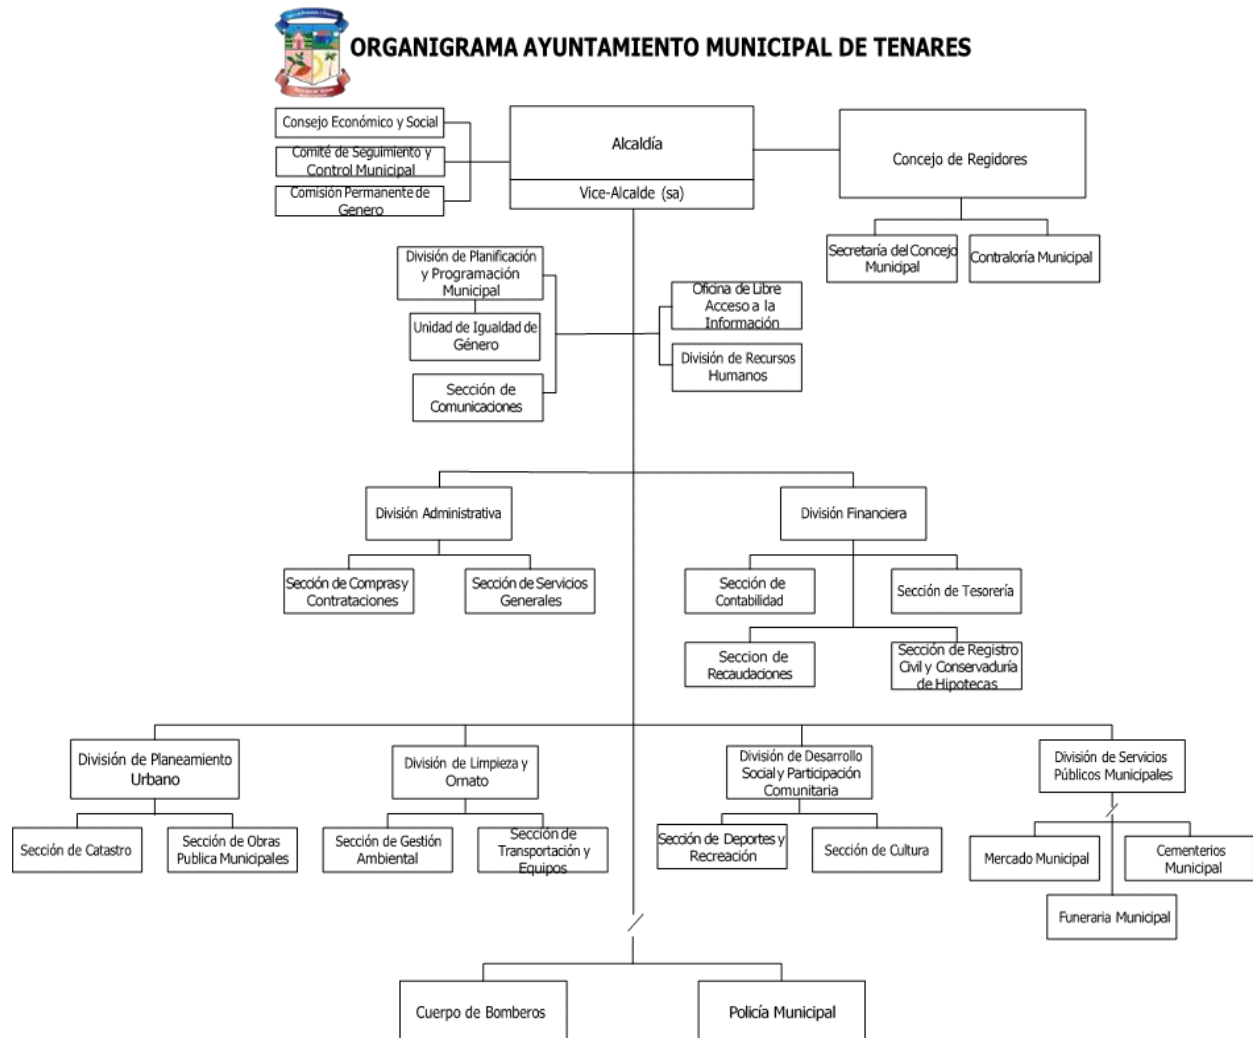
ORGANIGRAMA AYUNTAMIENTO MUNICIPAL DE TENARES

Consejo Económico y Social

Comité de Seguimiento y Control Municipal

Comisión Permanente de Genero

Alcaldía

Vice-Alcalde (sa)

Concejo de Regidores

Secretaría del Concejo Municipal

Contraloría Municipal

División de Planificación y Programación Municipal

Unidad de Igualdad de Género

Sección de Comunicaciones

Oficina de Libre Acceso a la Información

División de Recursos Humanos

División Administrativa

Sección de Compras y Contrataciones

Sección de Servicios Generales

División Financiera

Sección de Contabilidad

Sección de Tesorería

Seccion de Recaudaciones

Sección de Registro Civil y Conservaduría de Hipotecas

División de Planeamiento Urbano

Sección de Catastro

Sección de Obras Publica Municipales

División de Limpieza y Ornato

Sección de Gestión Ambiental

Sección de Transportación y Equipos

División de Desarrollo Social y Participación Comunitaria

Sección de Deportes y Recreación

Sección de Cultura

División de Servicios Públicos Municipales

Mercado Municipal

Cementerios Municipal

Funeraria Municipal

Cuerpo de Bomberos

Policía Municipal